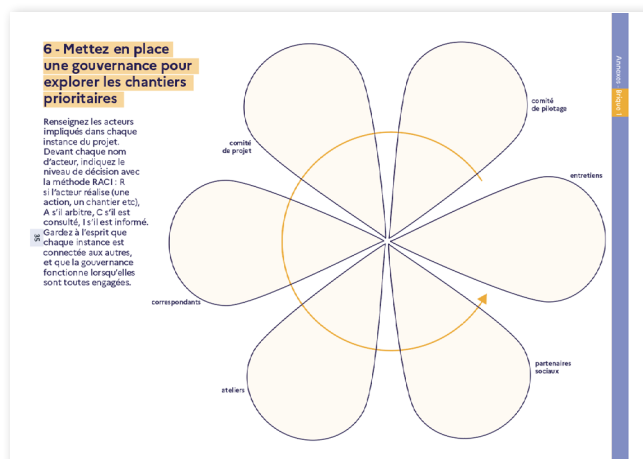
6 - Mettez en place une gouvernance pour explorer les chantiers prioritaires

Renseignez les acteurs impliqués dans chaque instance du projet. Devant chaque nom d'acteur, indiquez le niveau de décision avec la méthode RACI : R si l'acteur réalise (une action, un chantier etc), A s'il arbitre, C s'il est consulté, I s'il est informé. Gardez à l'esprit que chaque instance est connectée aux autres, et que la gouvernance fonctionne lorsqu'elles sont toutes engagées.

36

comité de pilotage

comité de projet

entretiens

correspondants

partenaires sociaux

ateliers

Annexes · Brique 1